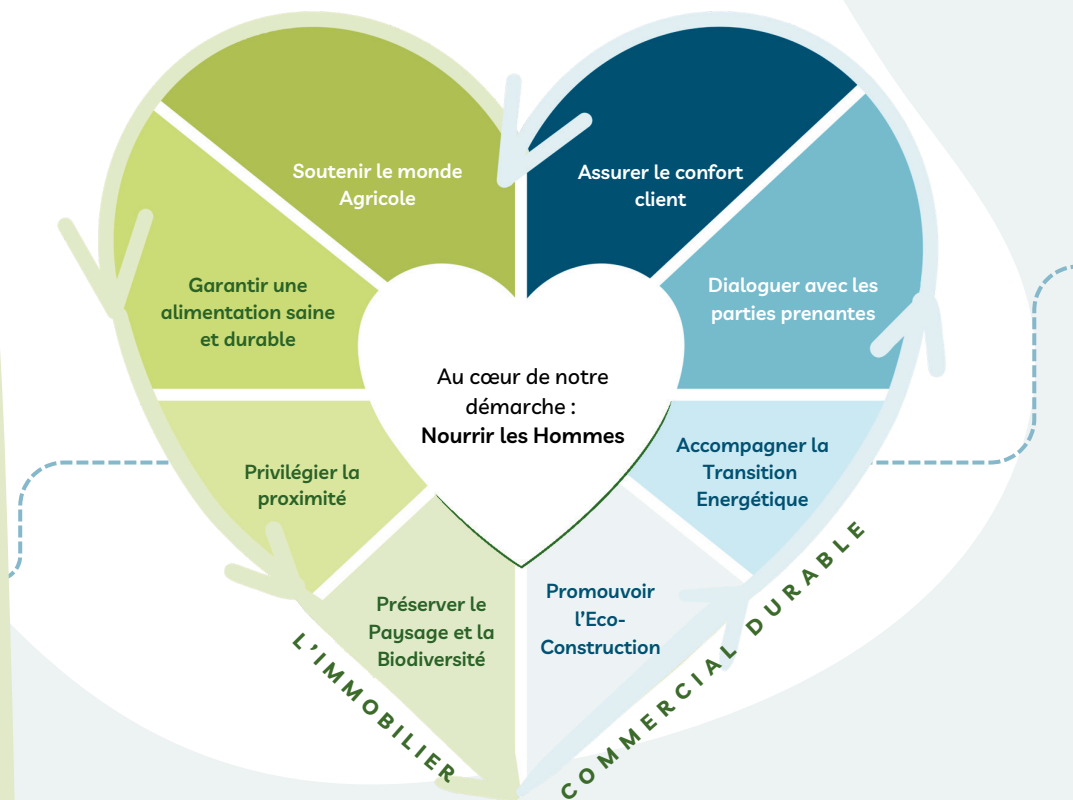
Soutenir le monde Agricole

Assurer le confort client

Garantir une alimentation saine et durable

Dialoguer avec les parties prenantes

Au cœur de notre démarche :
Nourrir les Hommes

Privilégier la proximité

Accompagner la Transition Energétique

Préserver le Paysage et la Biodiversité

Promouvoir l'Eco-Construction

L'IMMOBILIER COMMERCIAL DURABLE